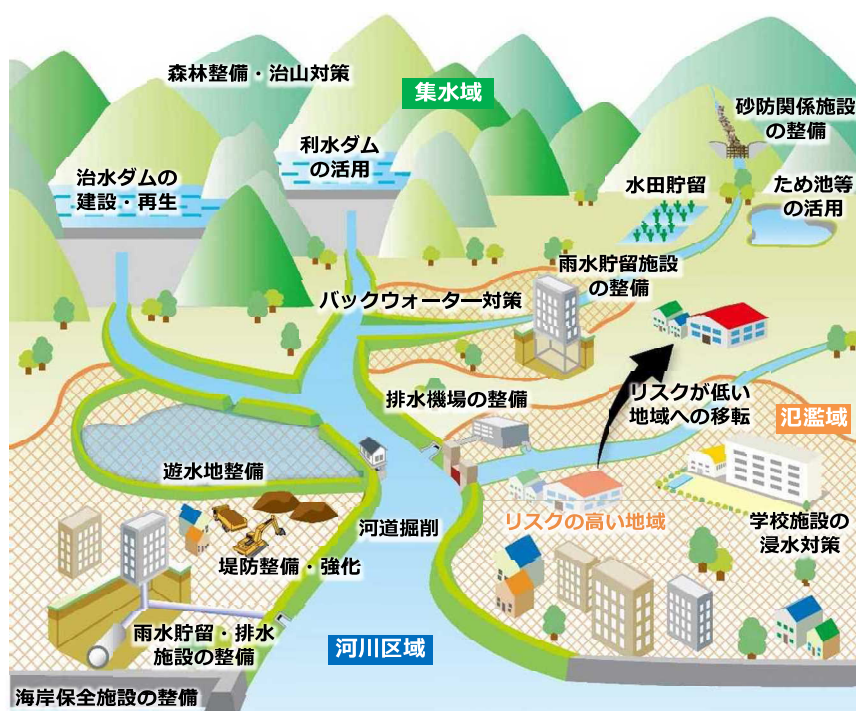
森林整備・治山対策

集水域

砂防関係施設の整備

利水ダムの活用

治水ダムの建設・再生

水田貯留

ため池等の活用

雨水貯留施設の整備

バックウォーター対策

リスクが低い地域への移転

排水機場の整備

氾濫域

遊水地整備

河道掘削

リスクの高い地域

学校施設の浸水対策

堤防整備・強化

雨水貯留・排水施設の整備

河川区域

海岸保全施設の整備